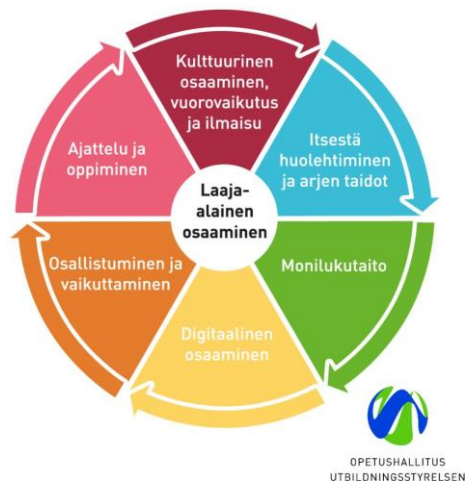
Kulttuurinen osaaminen, vuorovaikutus ja ilmaisu

Itsestä huolehtiminen ja arjen taidot

Monilukutaito

Digitaalinen osaaminen

Osallistuminen ja vaikuttaminen

Ajattelu ja oppiminen

Laaja-alainen osaaminen

OPETUSHALLITUS
UTBILDNINGSSTYRELSEN